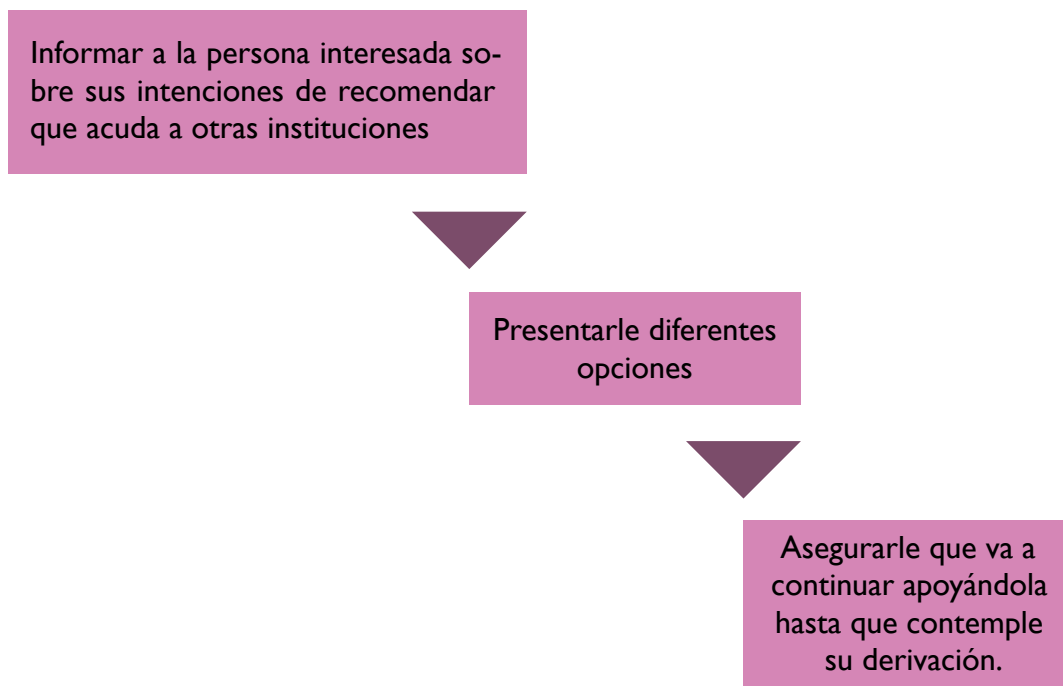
Informar a la persona interesada sobre sus intenciones de recomendar que acuda a otras instituciones

Presentarle diferentes opciones

Asegurarle que va a continuar apoyándola hasta que contemple su derivación.